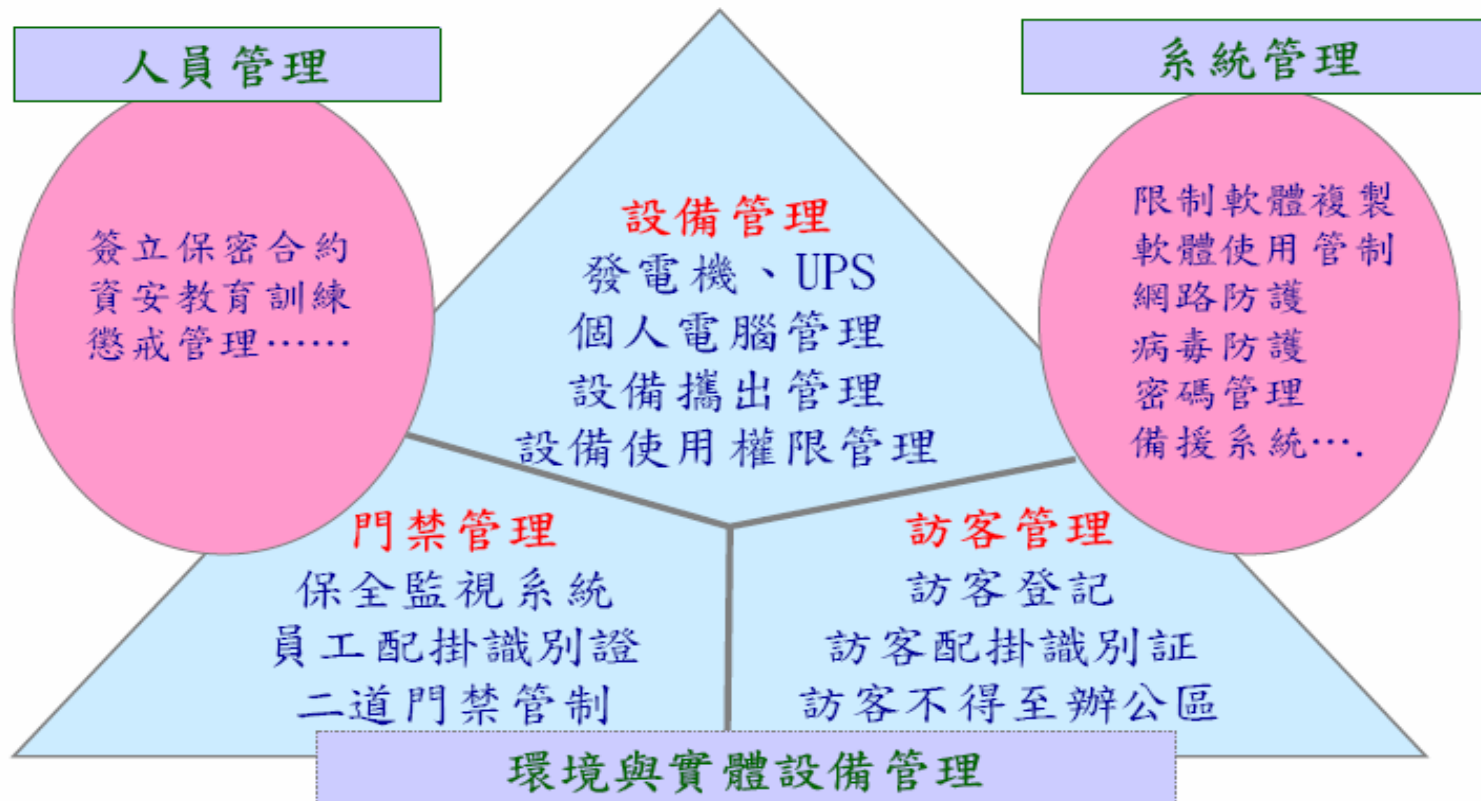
人員管理

簽立保密合約
資安教育訓練
懲戒管理……

設備管理
發電機、UPS
個人電腦管理
設備攜出管理
設備使用權限管理

系統管理

限制軟體複製
軟體使用管制
網路防護
病毒防護
密碼管理
備援系統….

門禁管理
保全監視系統
員工配掛識別證
二道門禁管制

訪客管理
訪客登記
訪客配掛識別証
訪客不得至辦公區

環境與實體設備管理